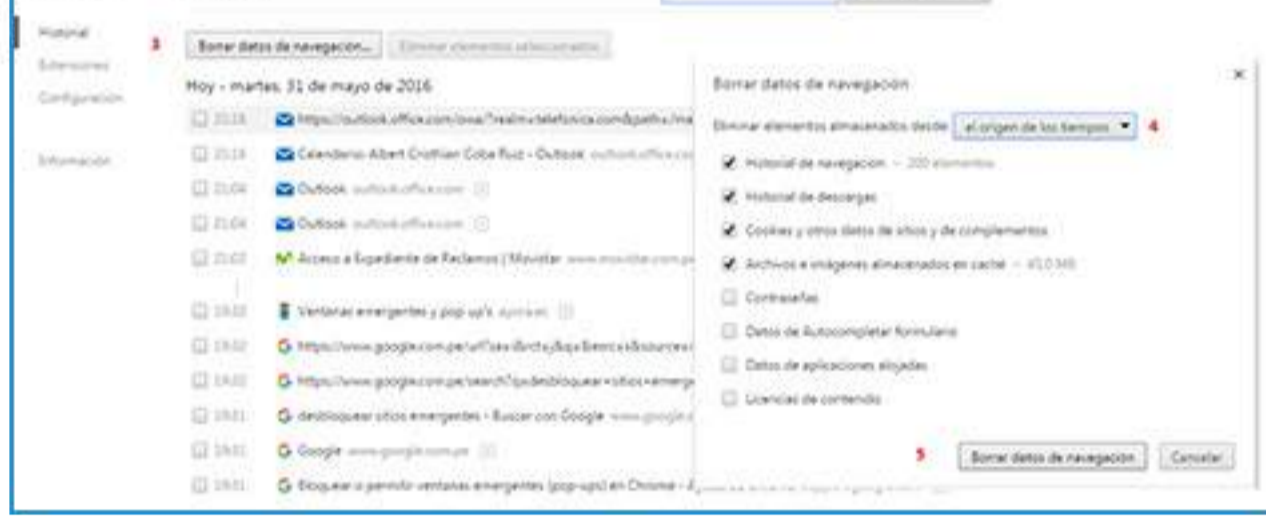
Historial
Extensiones
Configuración

Información

3 Borrar datos de navegación... Eliminar elementos seleccionados

Hoy - martes, 31 de mayo de 2016

21:18 https://outlook.office.com/owa/?realm=telefonica.com&path=/ma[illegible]

21:18 Calendario: Albert Cristhian Coba Ruiz - Outlook outlook.office.co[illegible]

21:04 Outlook outlook.office.com

21:04 Outlook outlook.office.com

21:03 Acceso a Expediente de Reclamos | Movistar www.movistar.com.pe

19:32 Ventanas emergentes y pop up's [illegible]

19:32 https://www.google.com.pe/url?sa=t&rct=j&q=&esrc=s&source=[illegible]

19:32 https://www.google.com.pe/search?q=desbloquear+sitios+emerge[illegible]

19:31 desbloquear sitios emergentes - Buscar con Google www.google.c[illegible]

19:31 Google www.google.com.pe

19:31 Bloquear o permitir ventanas emergentes (pop-ups) en Chrome - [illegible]

Borrar datos de navegación

Eliminar elementos almacenados desde: el origen de los tiempos 4

Historial de navegación – 200 elementos
Historial de descargas
Cookies y otros datos de sitios y de complementos
Archivos e imágenes almacenados en caché – 61,0 MB
Contraseñas
Datos de Autocompletar formulario
Datos de aplicaciones alojadas
Licencias de contenido

5 Borrar datos de navegación Cancelar